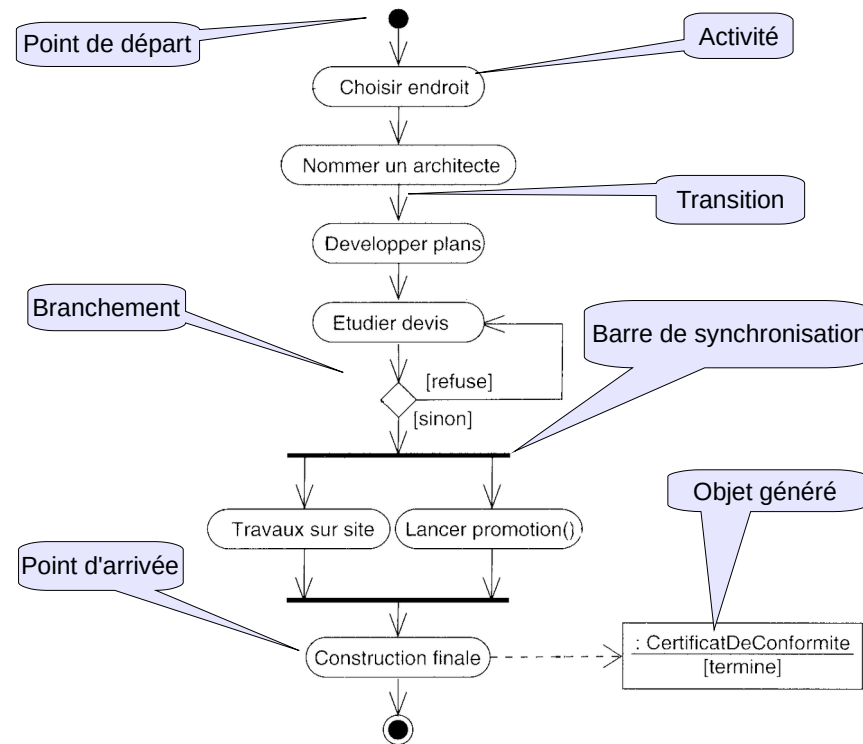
Point de départ

Activité

Choisir endroit

Nommer un architecte

Transition

Developper plans

Branchement

Etudier devis

Barre de synchronisation

[refuse]

[sinon]

Objet généré

Travaux sur site

Lancer promotion()

Point d'arrivée

Construction finale

: CertificatDeConformite
[termine]